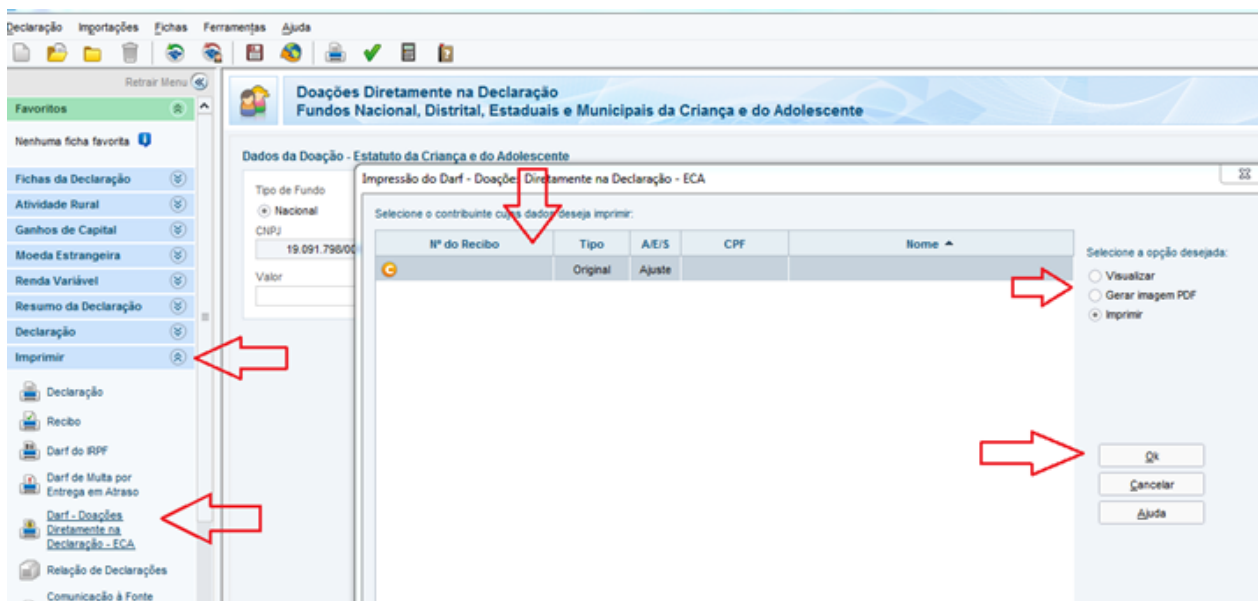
Declaração Importações Fichas Ferramentas Ajuda

Retrair Menu

Favoritos

Nenhuma ficha favorita

Fichas da Declaração

Atividade Rural

Ganhos de Capital

Moeda Estrangeira

Renda Variável

Resumo da Declaração

Declaração

Imprimir

Declaração

Recibo

Darf do IRPF

Darf de Multa por Entrega em Atraso

Darf - Doações Diretamente na Declaração - ECA

Relação de Declarações

Comunicação à Fonte

Doações Diretamente na Declaração
Fundos Nacional, Distrital, Estaduais e Municipais da Criança e do Adolescente

Dados da Doação - Estatuto da Criança e do Adolescente

Tipo de Fundo

Nacional

CNPJ

19.091.798/00

Valor

Impressão do Darf - Doações Diretamente na Declaração - ECA

Selecione o contribuinte cujos dados deseja imprimir:

| Nº do Recibo | Tipo | A/E/S | CPF | Nome |
|---|---|---|---|---|
| | Original | Ajuste | | |

Selecione a opção desejada:

Visualizar

Gerar imagem PDF

Imprimir

Ok

Cancelar

Ajuda